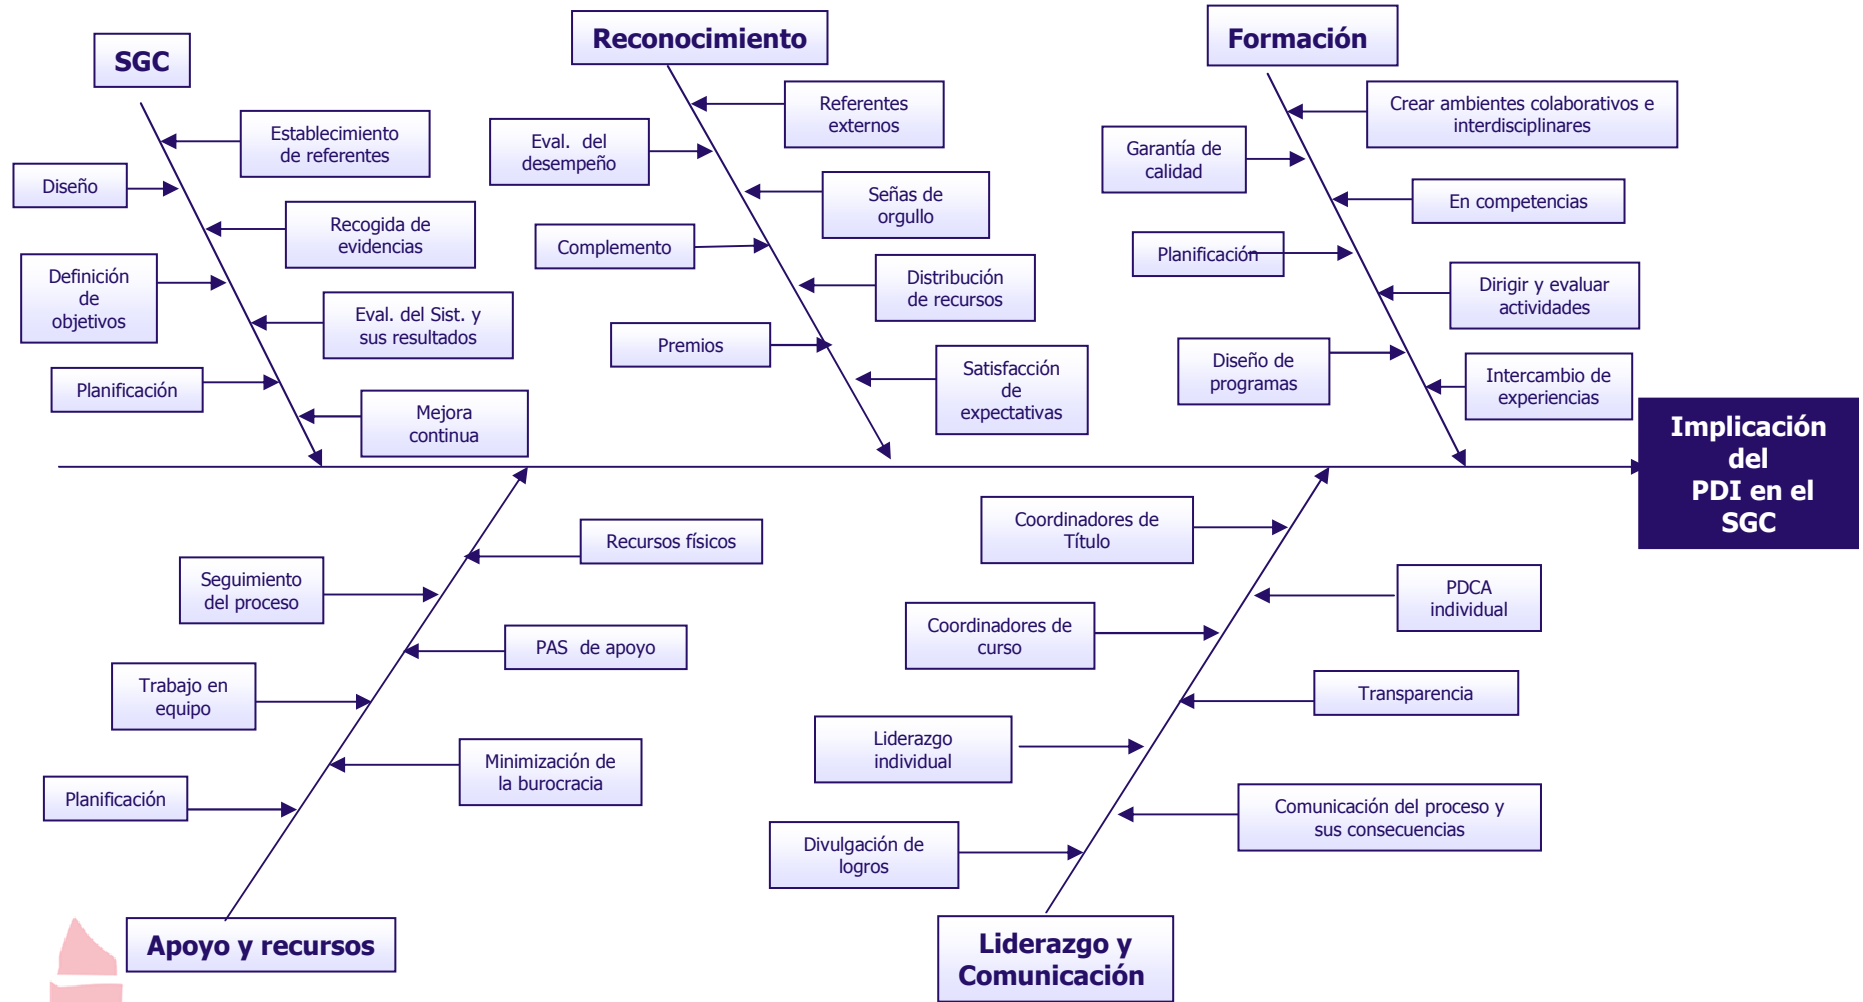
SGC

Establecimiento de referentes

Diseño

Recogida de evidencias

Definición de objetivos

Eval. del Sist. y sus resultados

Planificación

Mejora continua

Reconocimiento

Referentes externos

Eval. del desempeño

Señas de orgullo

Complemento

Distribución de recursos

Premios

Satisfacción de expectativas

Formación

Crear ambientes colaborativos e interdisciplinares

Garantía de calidad

En competencias

Planificación

Dirigir y evaluar actividades

Diseño de programas

Intercambio de experiencias

Implicación del PDI en el SGC

Recursos físicos

Seguimiento del proceso

PAS de apoyo

Trabajo en equipo

Minimización de la burocracia

Planificación

Apoyo y recursos

Coordinadores de Título

PDCA individual

Coordinadores de curso

Transparencia

Liderazgo individual

Comunicación del proceso y sus consecuencias

Divulgación de logros

Liderazgo y Comunicación